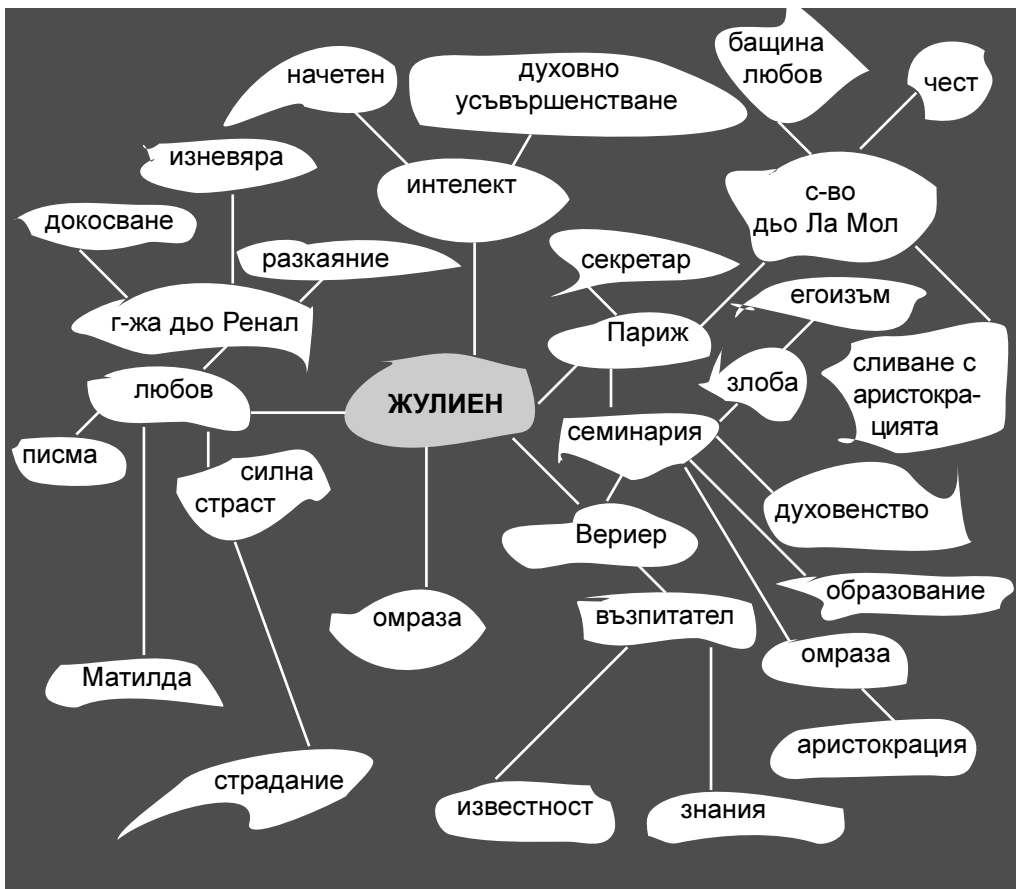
бащина любов

чест

начетен

духовно усъвършенстване

изневяра

интелект

с-во дьо Ла Мол

докосване

разкаяние

секретар

егоизъм

г-жа дьо Ренал

Париж

сливане с аристокра-цията

любов

злоба

ЖУЛИЕН

писма

семинария

силна страст

духовенство

Вериер

образование

омраза

възпитател

омраза

Матилда

аристокрация

страдание

известност

знания